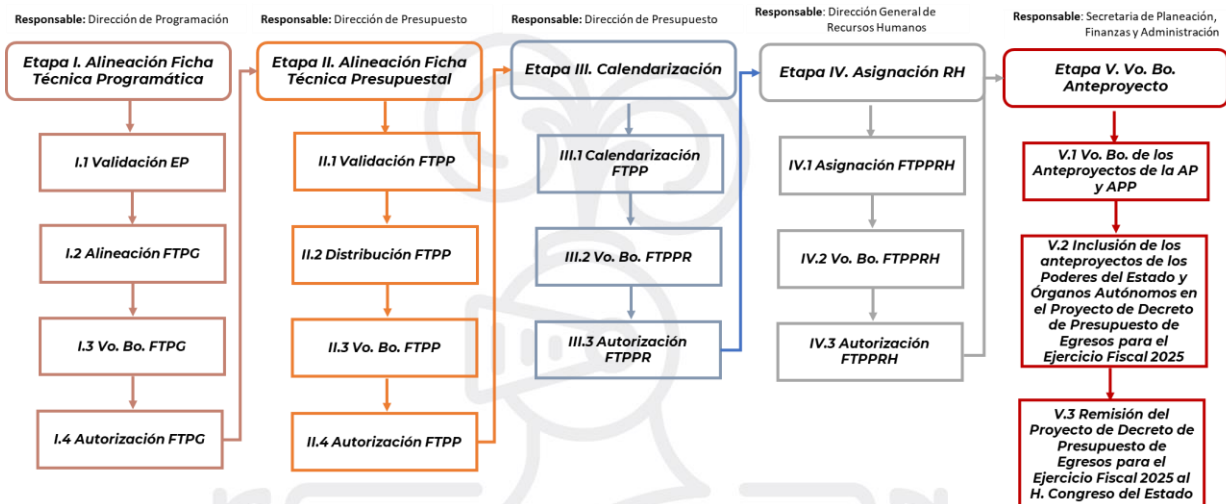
Responsable: Dirección de Programación

Etapa I. Alineación Ficha Técnica Programática

I.1 Validación EP

I.2 Alineación FTPG

I.3 Vo. Bo. FTPG

I.4 Autorización FTPG

Responsable: Dirección de Presupuesto

Etapa II. Alineación Ficha Técnica Presupuestal

II.1 Validación FTPP

II.2 Distribución FTPP

II.3 Vo. Bo. FTPP

II.4 Autorización FTPP

Responsable: Dirección de Presupuesto

Etapa III. Calendarización

III.1 Calendarización FTPP

III.2 Vo. Bo. FTPPR

III.3 Autorización FTPPR

Responsable: Dirección General de Recursos Humanos

Etapa IV. Asignación RH

IV.1 Asignación FTPPRH

IV.2 Vo. Bo. FTPPRH

IV.3 Autorización FTPPRH

Responsable: Secretaria de Planeación, Finanzas y Administración

Etapa V. Vo. Bo. Anteproyecto

V.1 Vo. Bo. de los Anteproyectos de la AP y APP

V.2 Inclusión de los anteproyectos de los Poderes del Estado y Órganos Autónomos en el Proyecto de Decreto de Presupuesto de Egresos para el Ejercicio Fiscal 2025

V.3 Remisión del Proyecto de Decreto de Presupuesto de Egresos para el Ejercicio Fiscal 2025 al H. Congreso del Estado